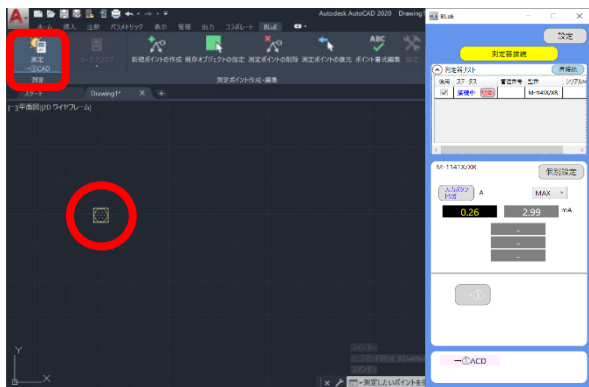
Autodesk AutoCAD 2020 Drawing

ホーム 挿入 注釈 パラメトリック 表示 管理 出力 コラボレート BLuE

測定 ー①CAD

測定

モードスイッチ

新規ポイントの作成 既存オブジェクトの指定 測定ポイントの削除 測定ポイントの復元 ポイント書式編集

測定ポイント作成・編集

スタート Drawing1* × +

[-][平面図][2D ワイヤフレーム]

BLuE

設定

測定器接続

測定器リスト

再接続

使用 ステータス 管理番号 型式 シリアル

☑ 接続中 切断 M-1141X/XR

M-1141X/XR

個別設定

入力ボタンF5設定 A

MAX

0.26

2.99

mA

-

-

-

ー①

ー①ACD

測定しないポイントを